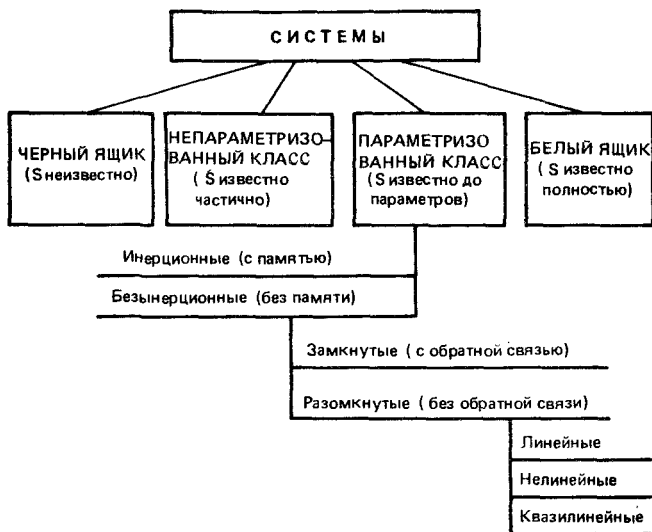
СИСТЕМЫ

ЧЕРНЫЙ ЯЩИК (S неизвестно)

НЕПАРАМЕТРИЗОВАННЫЙ КЛАСС ( Ŝ известно частично)

ПАРАМЕТРИЗОВАННЫЙ КЛАСС (S известно до параметров)

БЕЛЫЙ ЯЩИК ( S известно полностью)

Инерционные (с памятью)

Безынерционные (без памяти)

Замкнутые ( с обратной связью)

Разомкнутые ( без обратной связи)

Линейные

Нелинейные

Квазилинейные